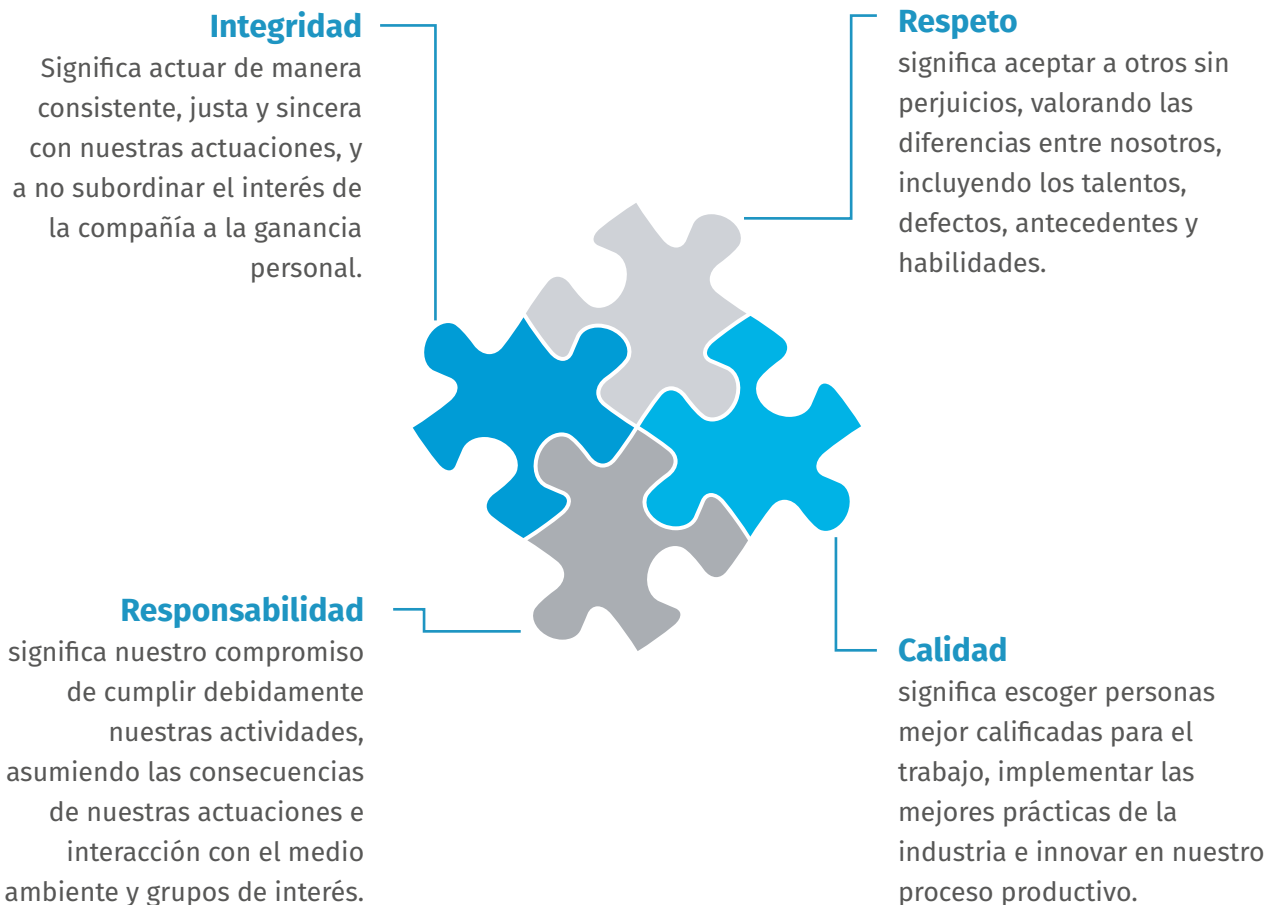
Integridad
Significa actuar de manera consistente, justa y sincera con nuestras actuaciones, y a no subordinar el interés de la compañía a la ganancia personal.

Respeto
significa aceptar a otros sin perjuicios, valorando las diferencias entre nosotros, incluyendo los talentos, defectos, antecedentes y habilidades.

Responsabilidad
significa nuestro compromiso de cumplir debidamente nuestras actividades, asumiendo las consecuencias de nuestras actuaciones e interacción con el medio ambiente y grupos de interés.

Calidad
significa escoger personas mejor calificadas para el trabajo, implementar las mejores prácticas de la industria e innovar en nuestro proceso productivo.